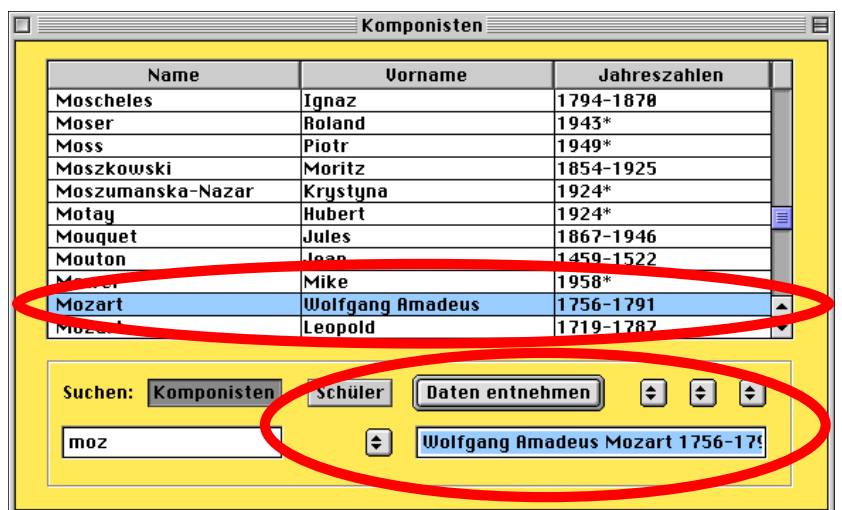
Komponisten

| Name | Vorname | Jahreszahlen |
|---|---|---|
| Moscheles | Ignaz | 1794-1870 |
| Moser | Roland | 1943* |
| Moss | Piotr | 1949* |
| Moszkowski | Moritz | 1854-1925 |
| Moszumanska-Nazar | Krystyna | 1924* |
| Motay | Hubert | 1924* |
| Mouquet | Jules | 1867-1946 |
| Mouton | Jean | 1459-1522 |
| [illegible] | Mike | 1958* |
| Mozart | Wolfgang Amadeus | 1756-1791 |
| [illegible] | Leopold | 1719-1787 |

Suchen: Komponisten Schüler Daten entnehmen

moz

Wolfgang Amadeus Mozart 1756-17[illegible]